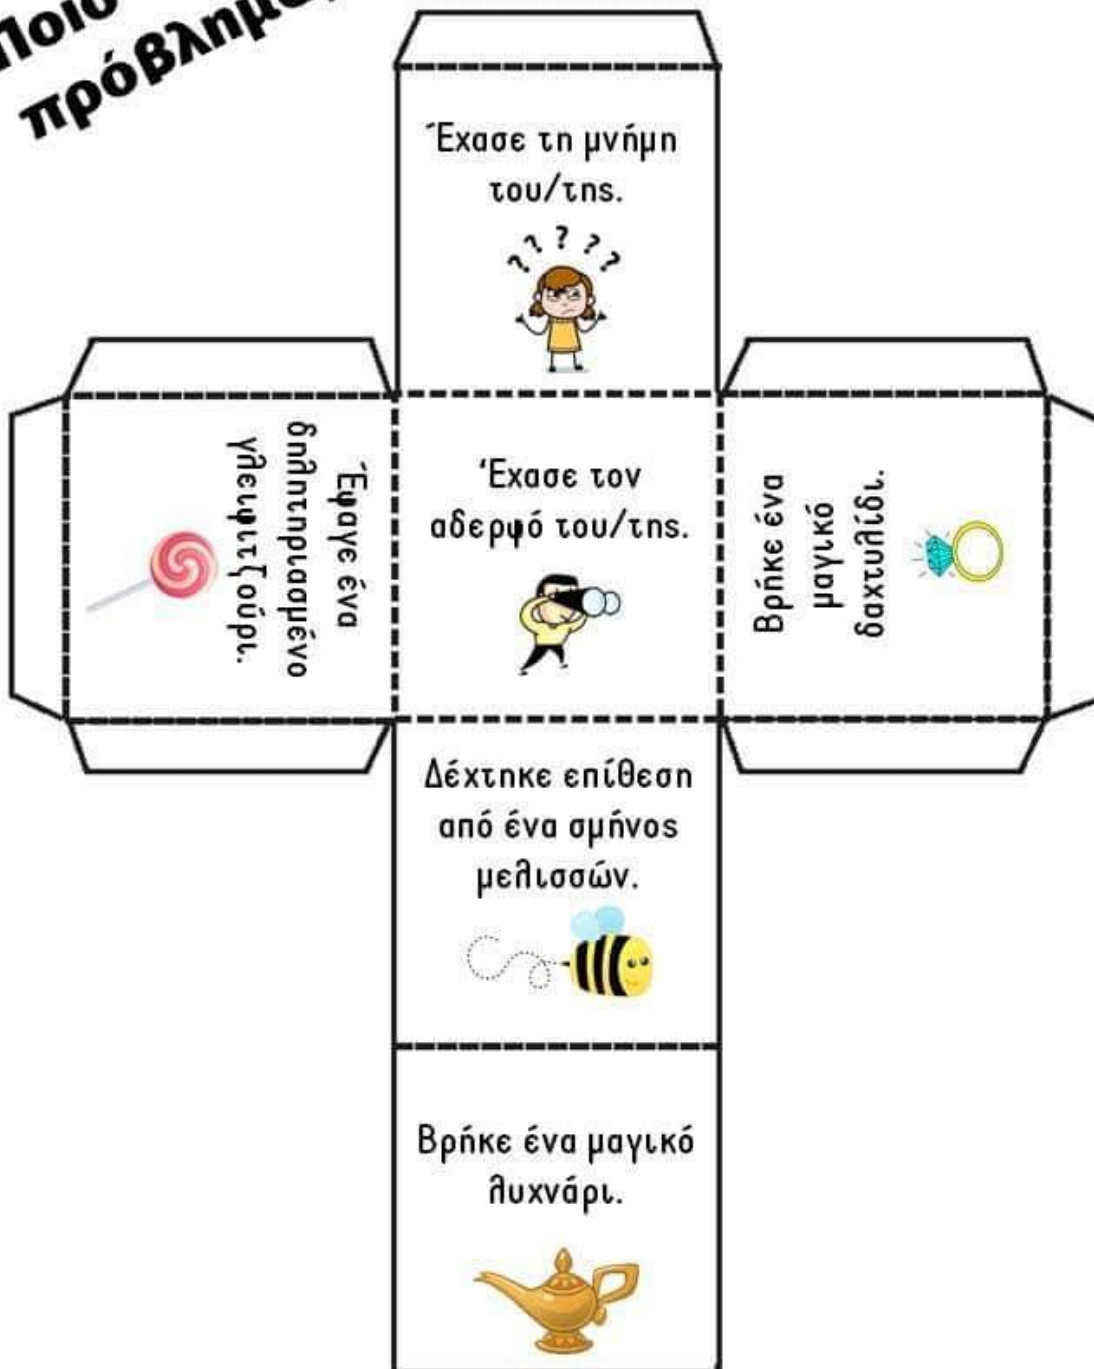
Ποιο πρόβλημ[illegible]

Έχασε τη μνήμη του/της.

? ? ? ? ?

Έφαγε ένα δηλητηριασμένο γλειφιτζούρι.

Έχασε τον αδερφό του/της.

Βρήκε ένα μαγικό δαχτυλίδι.

Δέχτηκε επίθεση από ένα σμήνος μελισσών.

Βρήκε ένα μαγικό λυχνάρι.